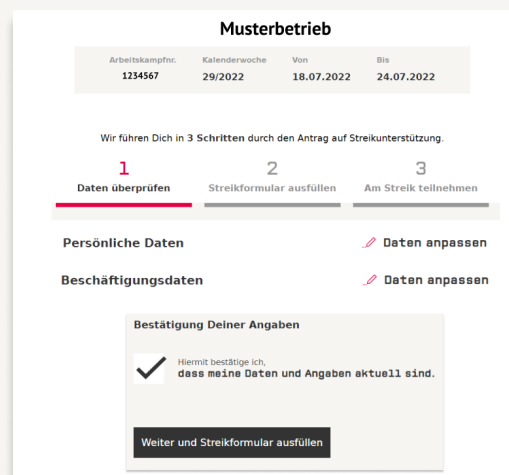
Musterbetrieb

| Arbeitskampfnr. | Kalenderwoche | Von | Bis |
|---|---|---|---|
| 1234567 | 29/2022 | 18.07.2022 | 24.07.2022 |

Wir führen Dich in 3 Schritten durch den Antrag auf Streikunterstützung.

1
Daten überprüfen

2
Streikformular ausfüllen

3
Am Streik teilnehmen

Persönliche Daten

Daten anpassen

Beschäftigungsdaten

Daten anpassen

Bestätigung Deiner Angaben

Hiermit bestätige ich,
dass meine Daten und Angaben aktuell sind.

Weiter und Streikformular ausfüllen